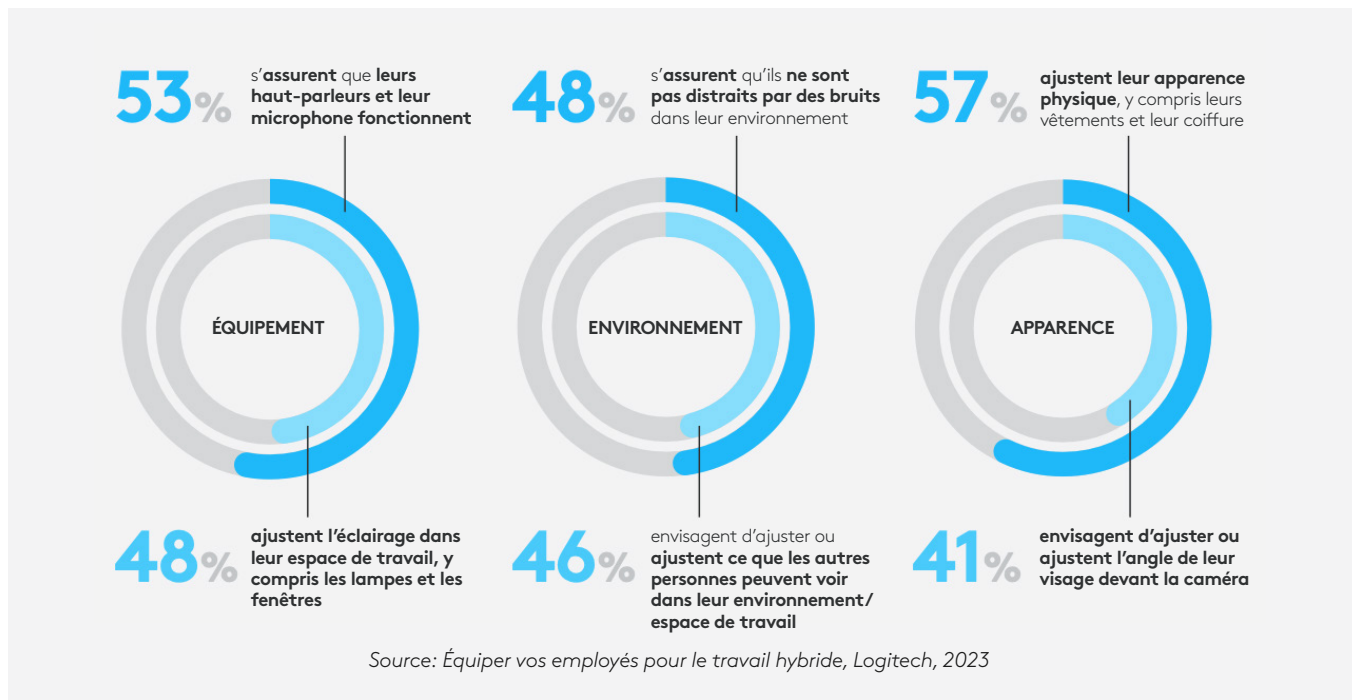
53% s'assurent que leurs haut-parleurs et leur microphone fonctionnent

48% s'assurent qu'ils ne sont pas distraits par des bruits dans leur environnement

57% ajustent leur apparence physique, y compris leurs vêtements et leur coiffure

ÉQUIPEMENT

ENVIRONNEMENT

APPARENCE

48% ajustent l'éclairage dans leur espace de travail, y compris les lampes et les fenêtres

46% envisagent d'ajuster ou ajustent ce que les autres personnes peuvent voir dans leur environnement/ espace de travail

41% envisagent d'ajuster ou ajustent l'angle de leur visage devant la caméra

Source: Équiper vos employés pour le travail hybride, Logitech, 2023